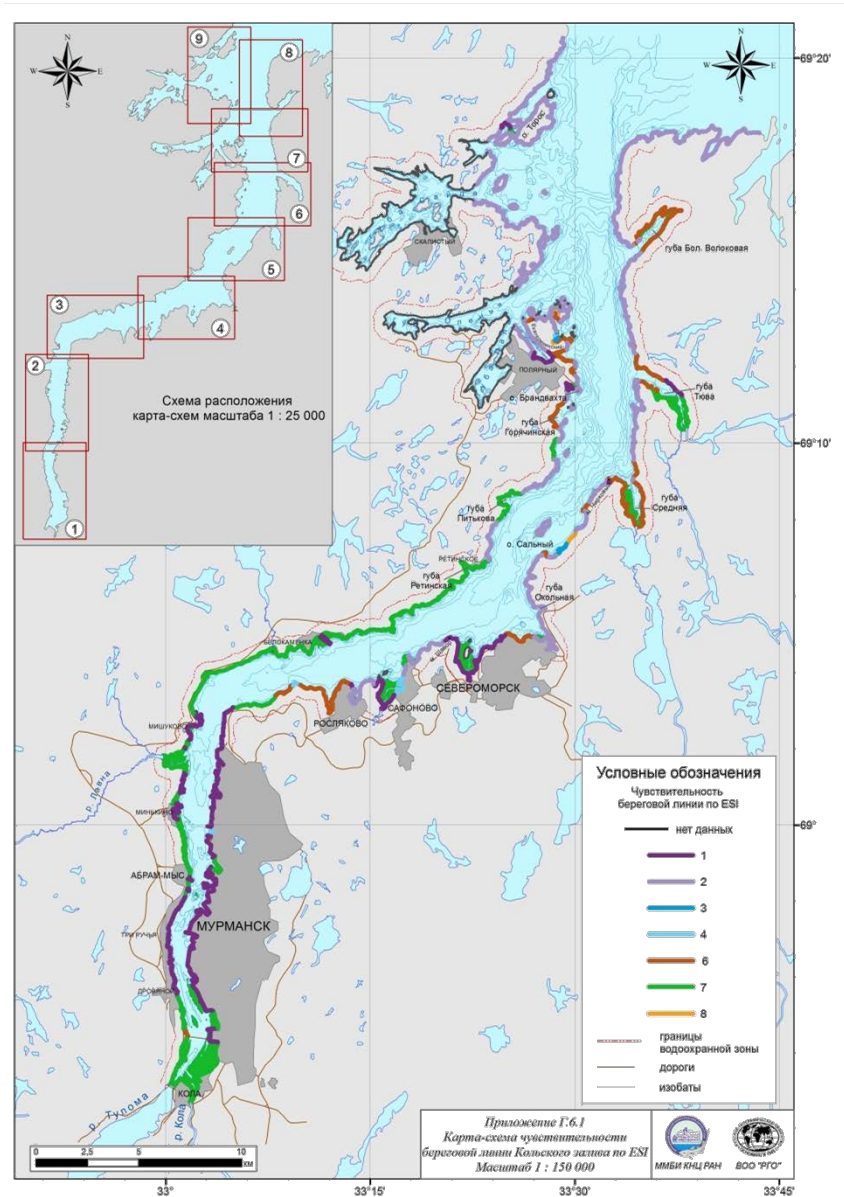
N
W E
S

9
8
7
6
5
3
4
2
1

Схема расположения карта-схем масштаба 1 : 25 000

N
W E
S

69°20'

р. Тюва

Скалистый

губа Бол. Волоковая

Полярный

о. Брандвахта

губа Горячинская

губа Тюва

69°10'

губа Питькова

губа Средняя

о. Сальный

Ретинское

губа Ретинская

губа Окольная

Белокаменка

Североморск

Росляково

Сафоново

Мишуково

Минькино

Абрам-Мыс

Мурманск

р. Тулома

р. Кола

Кола

69°

Условные обозначения

Чувствительность береговой линии по ESI

нет данных

1

2

3

4

6

7

8

границы водоохранной зоны

дороги

изобаты

Приложение Г.6.1
Карта-схема чувствительности береговой линии Кольского залива по ESI
Масштаб 1 : 150 000

ММБИ КНЦ РАН

ВОО "РГО"

0 2,5 5 10 км

33°

33°15'

33°30'

33°45'